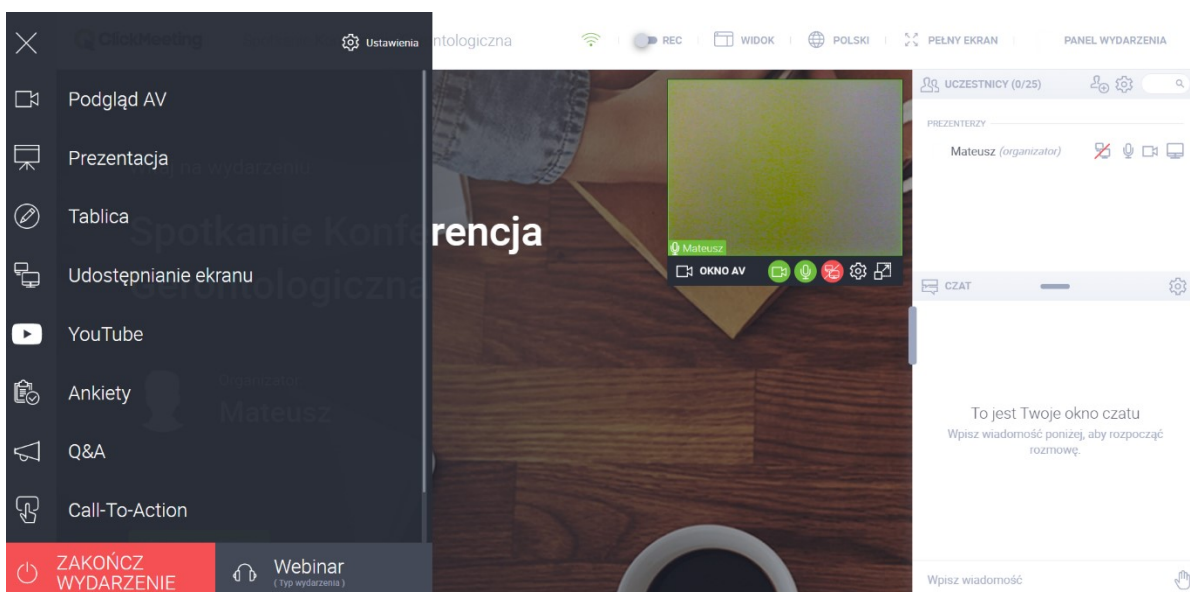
ClickMeeting

Ustawienia

ntologiczna

REC | WIDOK | POLSKI | PEŁNY EKRAN | PANEL WYDARZENIA

Podgląd AV

Prezentacja

Tablica

Udostępnianie ekranu

YouTube

Ankiety

Q&A

Call-To-Action

ZAKOŃCZ WYDARZENIE

Webinar
( Typ wydarzenia )

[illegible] na wydarzeniu

Spotkanie Konferencja Gerontologiczna

Organizator:
Mateusz

Mateusz

OKNO AV

UCZESTNICY (0/25)

PREZENTERZY

Mateusz (organizator)

CZAT

To jest Twoje okno czatu
Wpisz wiadomość poniżej, aby rozpocząć rozmowę.

Wpisz wiadomość